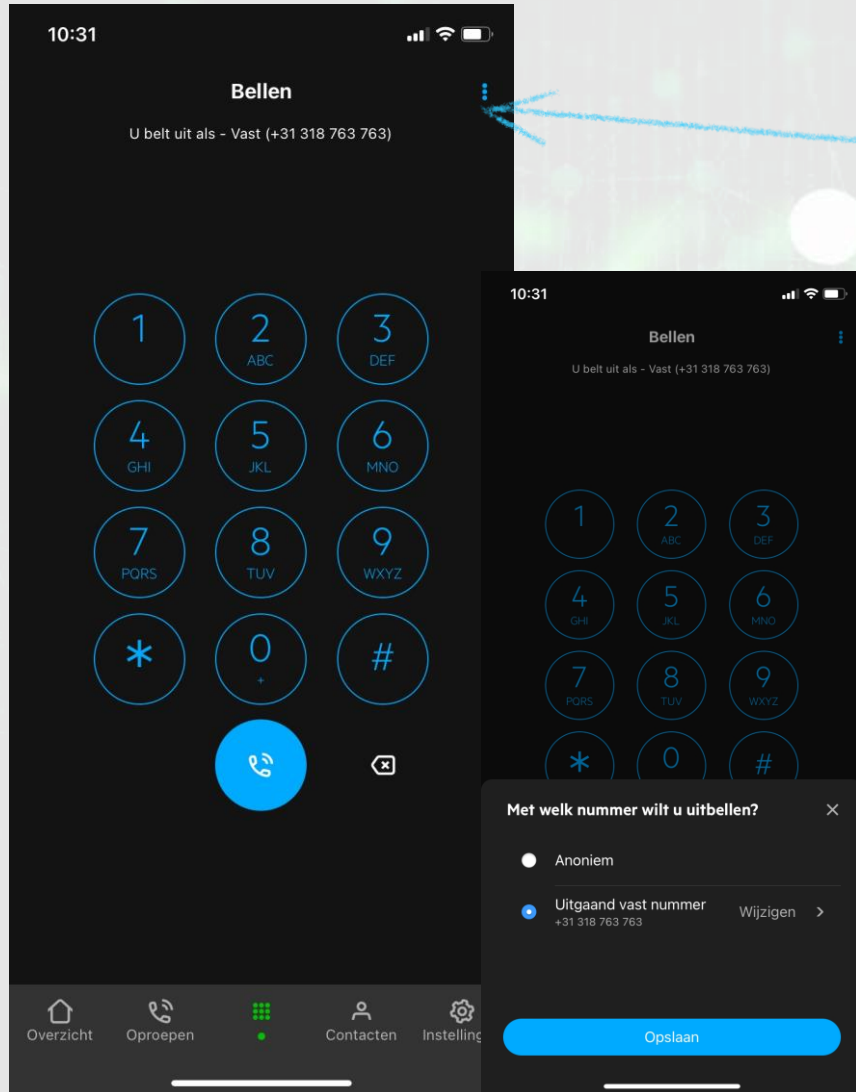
10:31

Bellen

U belt uit als - Vast (+31 318 763 763)

1
2 ABC
3 DEF
4 GHI
5 JKL
6 MNO
7 PQRS
8 TUV
9 WXYZ
*
0 +
#

Overzicht
Oproepen
Contacten
Instelling

10:31

Bellen

U belt uit als - Vast (+31 318 763 763)

1
2 ABC
3 DEF
4 GHI
5 JKL
6 MNO
7 PQRS
8 TUV
9 WXYZ
*
0
#

Met welk nummer wilt u uitbellen?

Anoniem

Uitgaand vast nummer
+31 318 763 763
Wijzigen

Opslaan